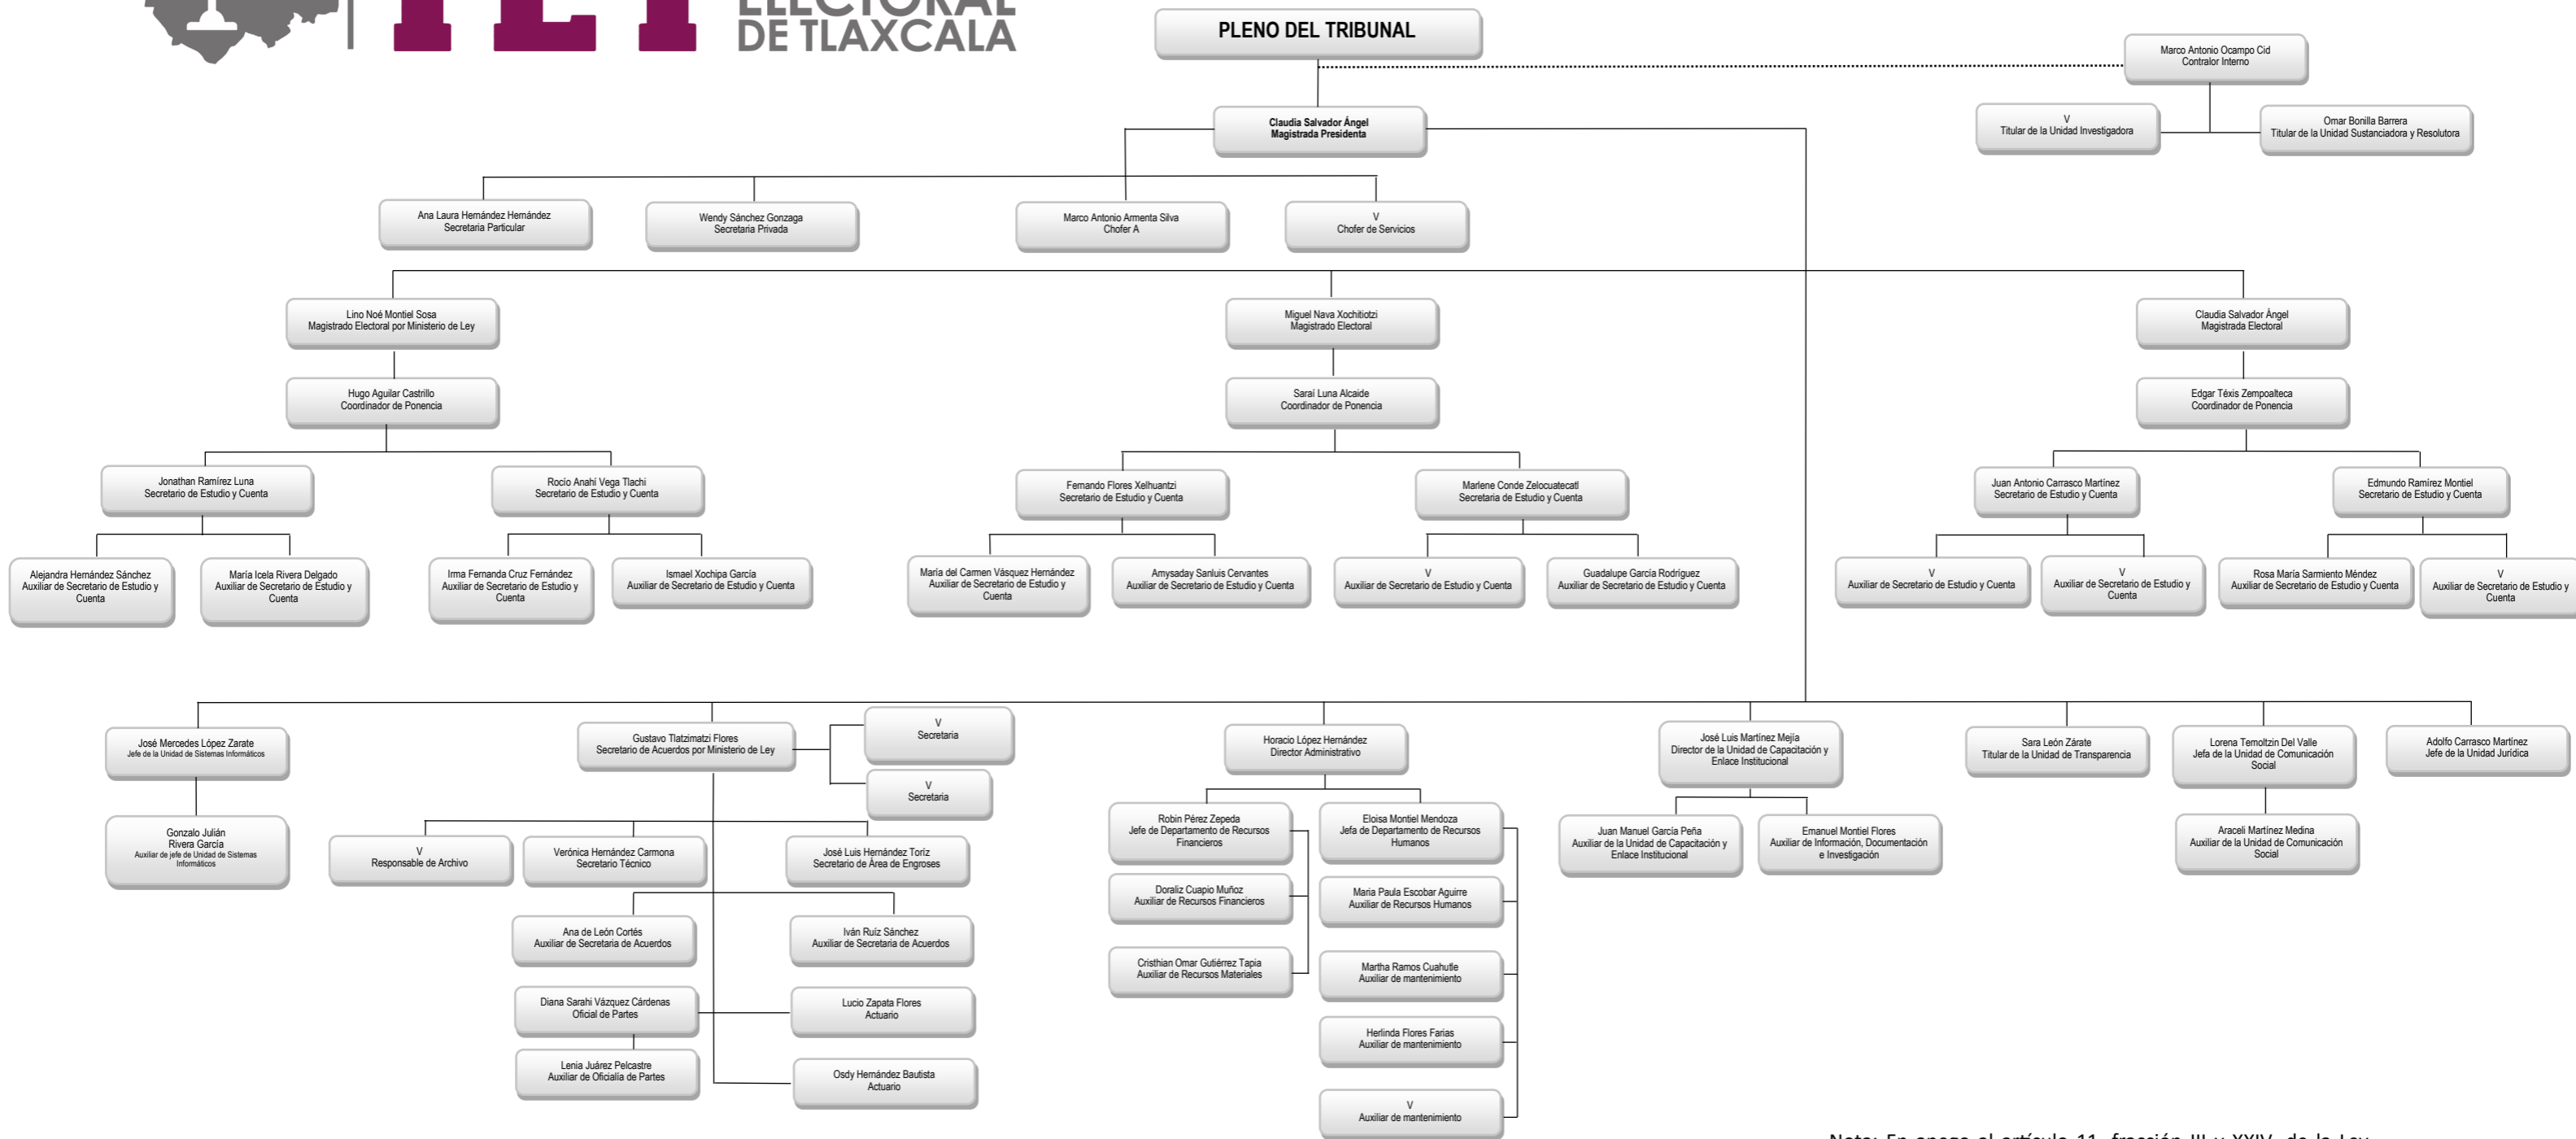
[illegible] ELECTORAL DE TLAXCALA

PLENO DEL TRIBUNAL

Marco Antonio Ocampo Cid
Contralor Interno

V
Titular de la Unidad Investigadora

Omar Bonilla Barrera
Titular de la Unidad Sustanciadora y Resolutora

Claudia Salvador Ángel
Magistrada Presidenta

Ana Laura Hernández Hernández
Secretaria Particular

Wendy Sánchez Gonzaga
Secretaria Privada

Marco Antonio Armenta Silva
Chofer A

V
Chofer de Servicios

Lino Noé Montiel Sosa
Magistrado Electoral por Ministerio de Ley

Miguel Nava Xochitiotzi
Magistrado Electoral

Claudia Salvador Ángel
Magistrada Electoral

Hugo Aguilar Castrillo
Coordinador de Ponencia

Saraí Luna Alcaide
Coordinador de Ponencia

Edgar Téxis Zempoalteca
Coordinador de Ponencia

Jonathan Ramírez Luna
Secretario de Estudio y Cuenta

Rocío Anahí Vega Tlachi
Secretaria de Estudio y Cuenta

Fernando Flores Xelhuantzi
Secretario de Estudio y Cuenta

Marlene Conde Zelocuatecatl
Secretaria de Estudio y Cuenta

Juan Antonio Carrasco Martínez
Secretario de Estudio y Cuenta

Edmundo Ramírez Montiel
Secretario de Estudio y Cuenta

Alejandra Hernández Sánchez
Auxiliar de Secretario de Estudio y Cuenta

María Icela Rivera Delgado
Auxiliar de Secretario de Estudio y Cuenta

Irma Fernanda Cruz Fernández
Auxiliar de Secretario de Estudio y Cuenta

Ismael Xochipa García
Auxiliar de Secretario de Estudio y Cuenta

María del Carmen Vásquez Hernández
Auxiliar de Secretario de Estudio y Cuenta

Amysaday Sanluis Cervantes
Auxiliar de Secretario de Estudio y Cuenta

V
Auxiliar de Secretario de Estudio y Cuenta

Guadalupe García Rodríguez
Auxiliar de Secretario de Estudio y Cuenta

V
Auxiliar de Secretario de Estudio y Cuenta

V
Auxiliar de Secretario de Estudio y Cuenta

Rosa María Sarmiento Méndez
Auxiliar de Secretario de Estudio y Cuenta

V
Auxiliar de Secretario de Estudio y Cuenta

José Mercedes López Zarate
Jefe de la Unidad de Sistemas Informáticos

Gonzalo Julián Rivera García
Auxiliar de jefe de Unidad de Sistemas Informáticos

Gustavo Tlatzimatzi Flores
Secretario de Acuerdos por Ministerio de Ley

V
Secretaria

V
Secretaria

V
Responsable de Archivo

Verónica Hernández Carmona
Secretario Técnico

José Luis Hernández Toríz
Secretario de Área de Engroses

Ana de León Cortés
Auxiliar de Secretaría de Acuerdos

Iván Ruiz Sánchez
Auxiliar de Secretaría de Acuerdos

Diana Sarahi Vázquez Cárdenas
Oficial de Partes

Lucio Zapata Flores
Actuario

Lenia Juárez Pelcastre
Auxiliar de Oficialía de Partes

Osdy Hernández Bautista
Actuario

Horacio López Hernández
Director Administrativo

Robin Pérez Zepeda
Jefe de Departamento de Recursos Financieros

Eloisa Montiel Mendoza
Jefa de Departamento de Recursos Humanos

Doraliz Cuapio Muñoz
Auxiliar de Recursos Financieros

María Paula Escobar Aguirre
Auxiliar de Recursos Humanos

Cristhian Omar Gutiérrez Tapia
Auxiliar de Recursos Materiales

Martha Ramos Cuahutle
Auxiliar de mantenimiento

Herlinda Flores Farias
Auxiliar de mantenimiento

V
Auxiliar de mantenimiento

José Luis Martínez Mejía
Director de la Unidad de Capacitación y Enlace Institucional

Juan Manuel García Peña
Auxiliar de la Unidad de Capacitación y Enlace Institucional

Emanuel Montiel Flores
Auxiliar de Información, Documentación e Investigación

Sara León Zárate
Titular de la Unidad de Transparencia

Lorena Temoltzin Del Valle
Jefa de la Unidad de Comunicación Social

Araceli Martínez Medina
Auxiliar de la Unidad de Comunicación Social

Adolfo Carrasco Martínez
Jefe de la Unidad Jurídica

Nota: En apego al artículo 11, fracción III y XXIV, de la Ley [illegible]